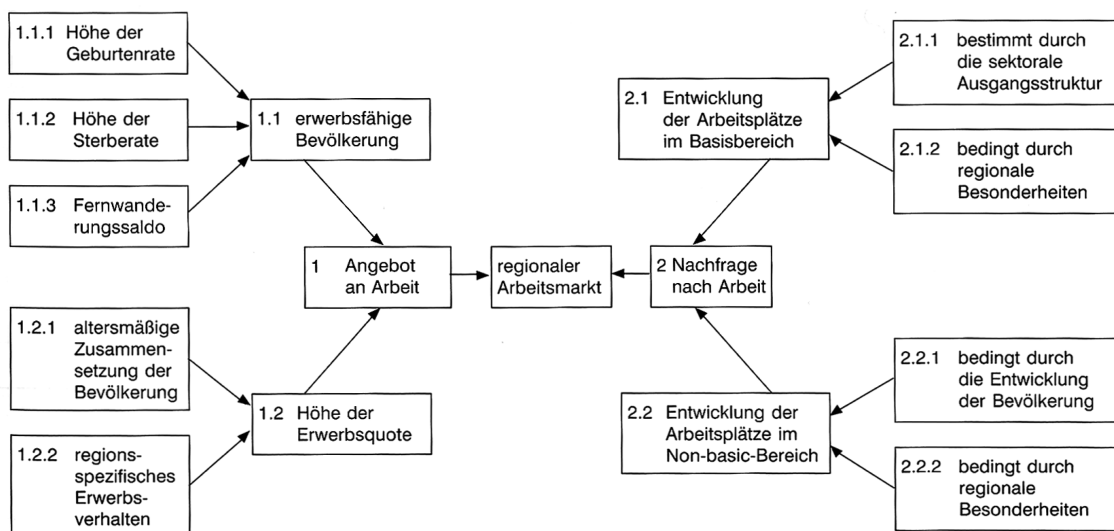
1.1.1 Höhe der Geburtenrate

1.1.2 Höhe der Sterberate

1.1.3 Fernwanderungssaldo

1.1 erwerbsfähige Bevölkerung

1.2.1 altersmäßige Zusammensetzung der Bevölkerung

1.2.2 regionsspezifisches Erwerbsverhalten

1.2 Höhe der Erwerbsquote

1 Angebot an Arbeit

regionaler Arbeitsmarkt

2 Nachfrage nach Arbeit

2.1 Entwicklung der Arbeitsplätze im Basisbereich

2.1.1 bestimmt durch die sektorale Ausgangsstruktur

2.1.2 bedingt durch regionale Besonderheiten

2.2 Entwicklung der Arbeitsplätze im Non-basic-Bereich

2.2.1 bedingt durch die Entwicklung der Bevölkerung

2.2.2 bedingt durch regionale Besonderheiten